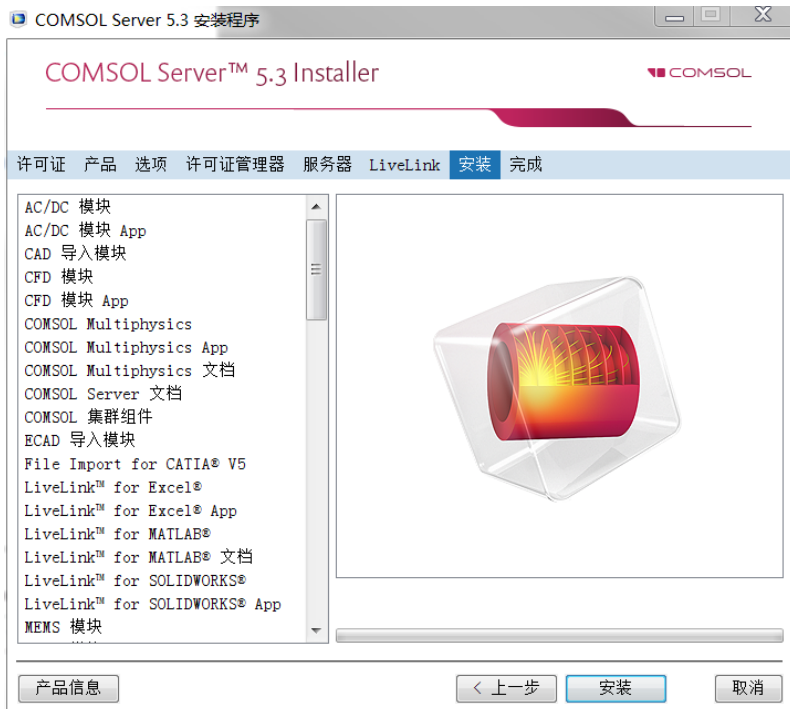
COMSOL Server 5.3 安装程序

COMSOL Server™ 5.3 Installer

COMSOL

许可证 产品 选项 许可证管理器 服务器 LiveLink 安装 完成

AC/DC 模块
AC/DC 模块 App
CAD 导入模块
CFD 模块
CFD 模块 App
COMSOL Multiphysics
COMSOL Multiphysics App
COMSOL Multiphysics 文档
COMSOL Server 文档
COMSOL 集群组件
ECAD 导入模块
File Import for CATIA® V5
LiveLink™ for Excel®
LiveLink™ for Excel® App
LiveLink™ for MATLAB®
LiveLink™ for MATLAB® 文档
LiveLink™ for SOLIDWORKS®
LiveLink™ for SOLIDWORKS® App
MEMS 模块

产品信息

< 上一步

安装

取消